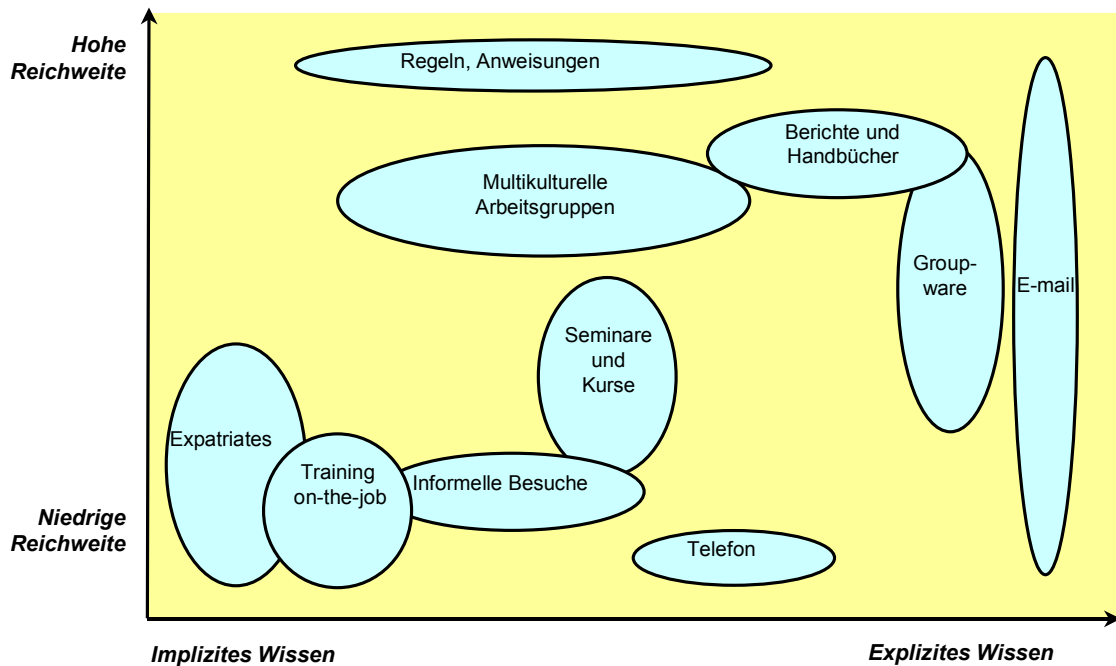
Hohe Reichweite

Niedrige Reichweite

Regeln, Anweisungen

Berichte und Handbücher

Multikulturelle Arbeitsgruppen

Group-ware

E-mail

Seminare und Kurse

Expatriates

Training on-the-job

Informelle Besuche

Telefon

Implizites Wissen

Explizites Wissen